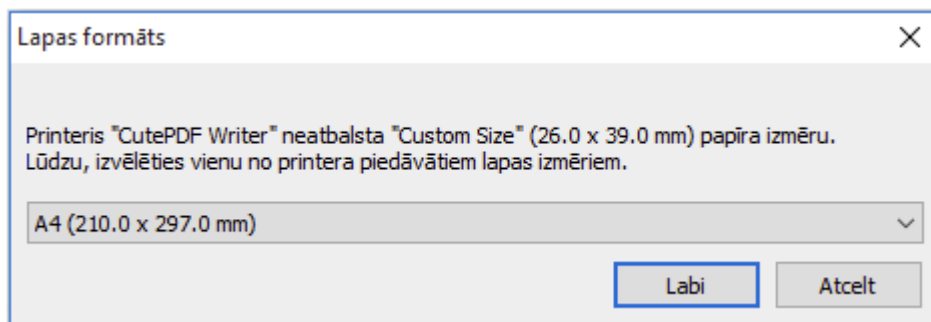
Lapas formāts

X

Printeris "CutePDF Writer" neatbalsta "Custom Size" (26.0 x 39.0 mm) papīra izmēru.
Lūdzu, izvēlēties vienu no printera piedāvātiem lapas izmēriem.

A4 (210.0 x 297.0 mm)

Labi

Atcelt